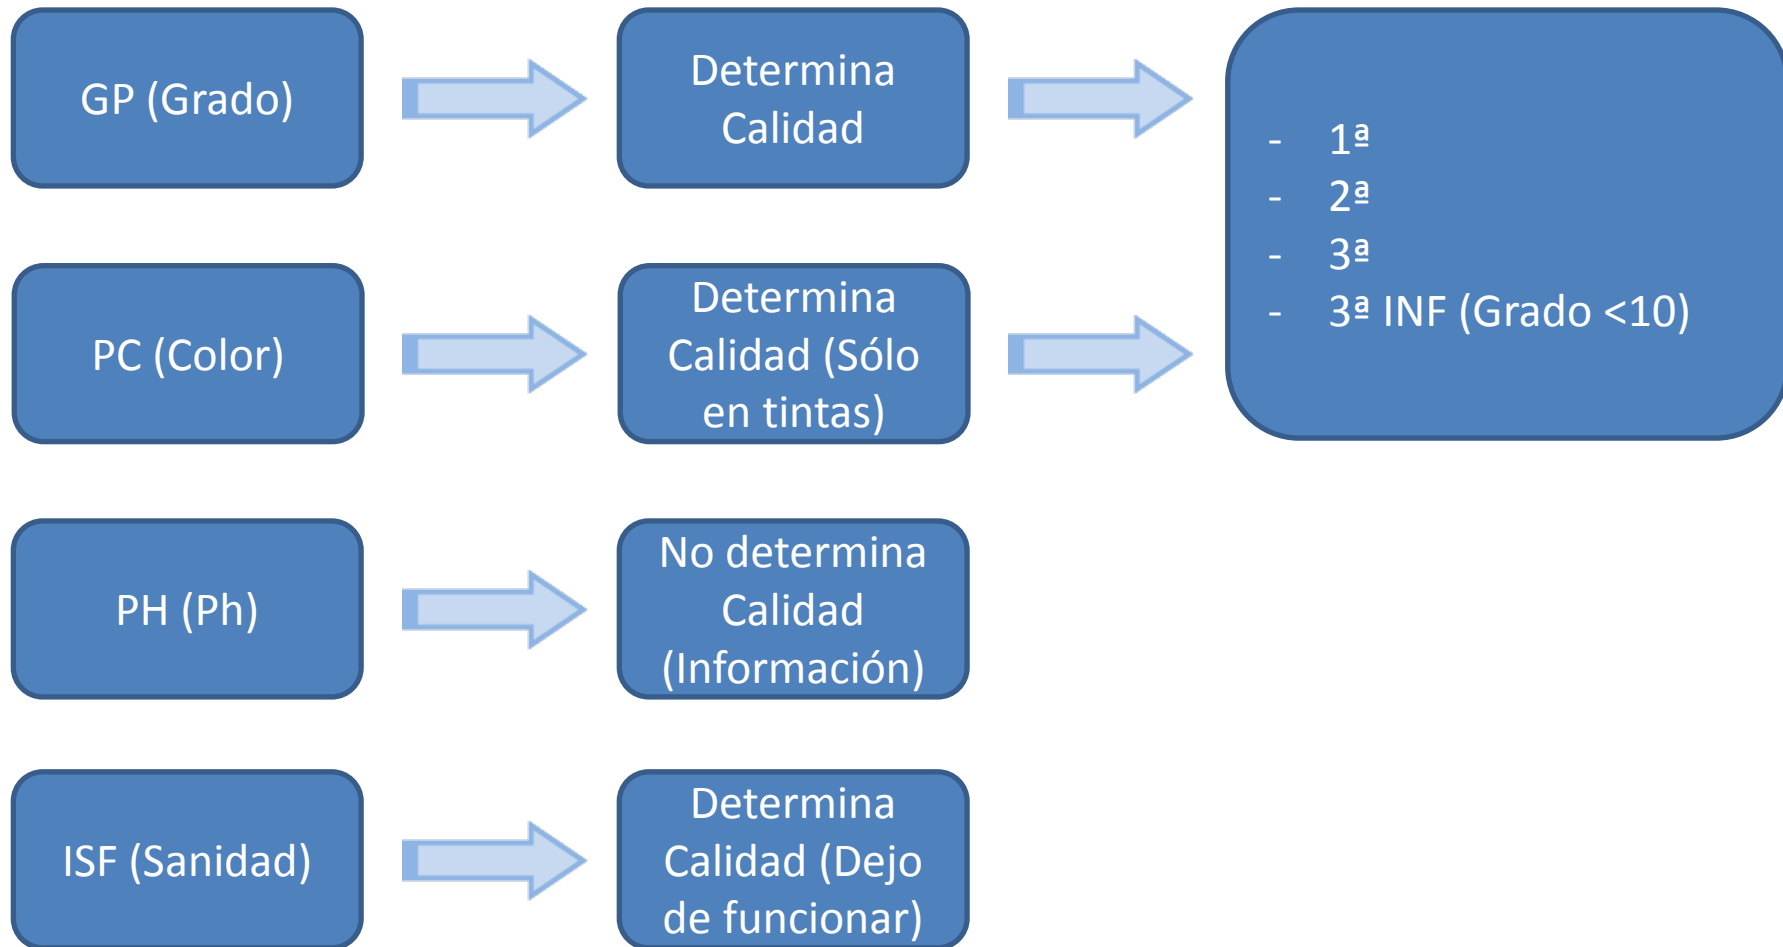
GP (Grado)

Determina Calidad

- 1ª
- 2ª
- 3ª
- 3ª INF (Grado <10)

PC (Color)

Determina Calidad (Sólo en tintas)

PH (Ph)

No determina Calidad (Información)

ISF (Sanidad)

Determina Calidad (Dejo de funcionar)